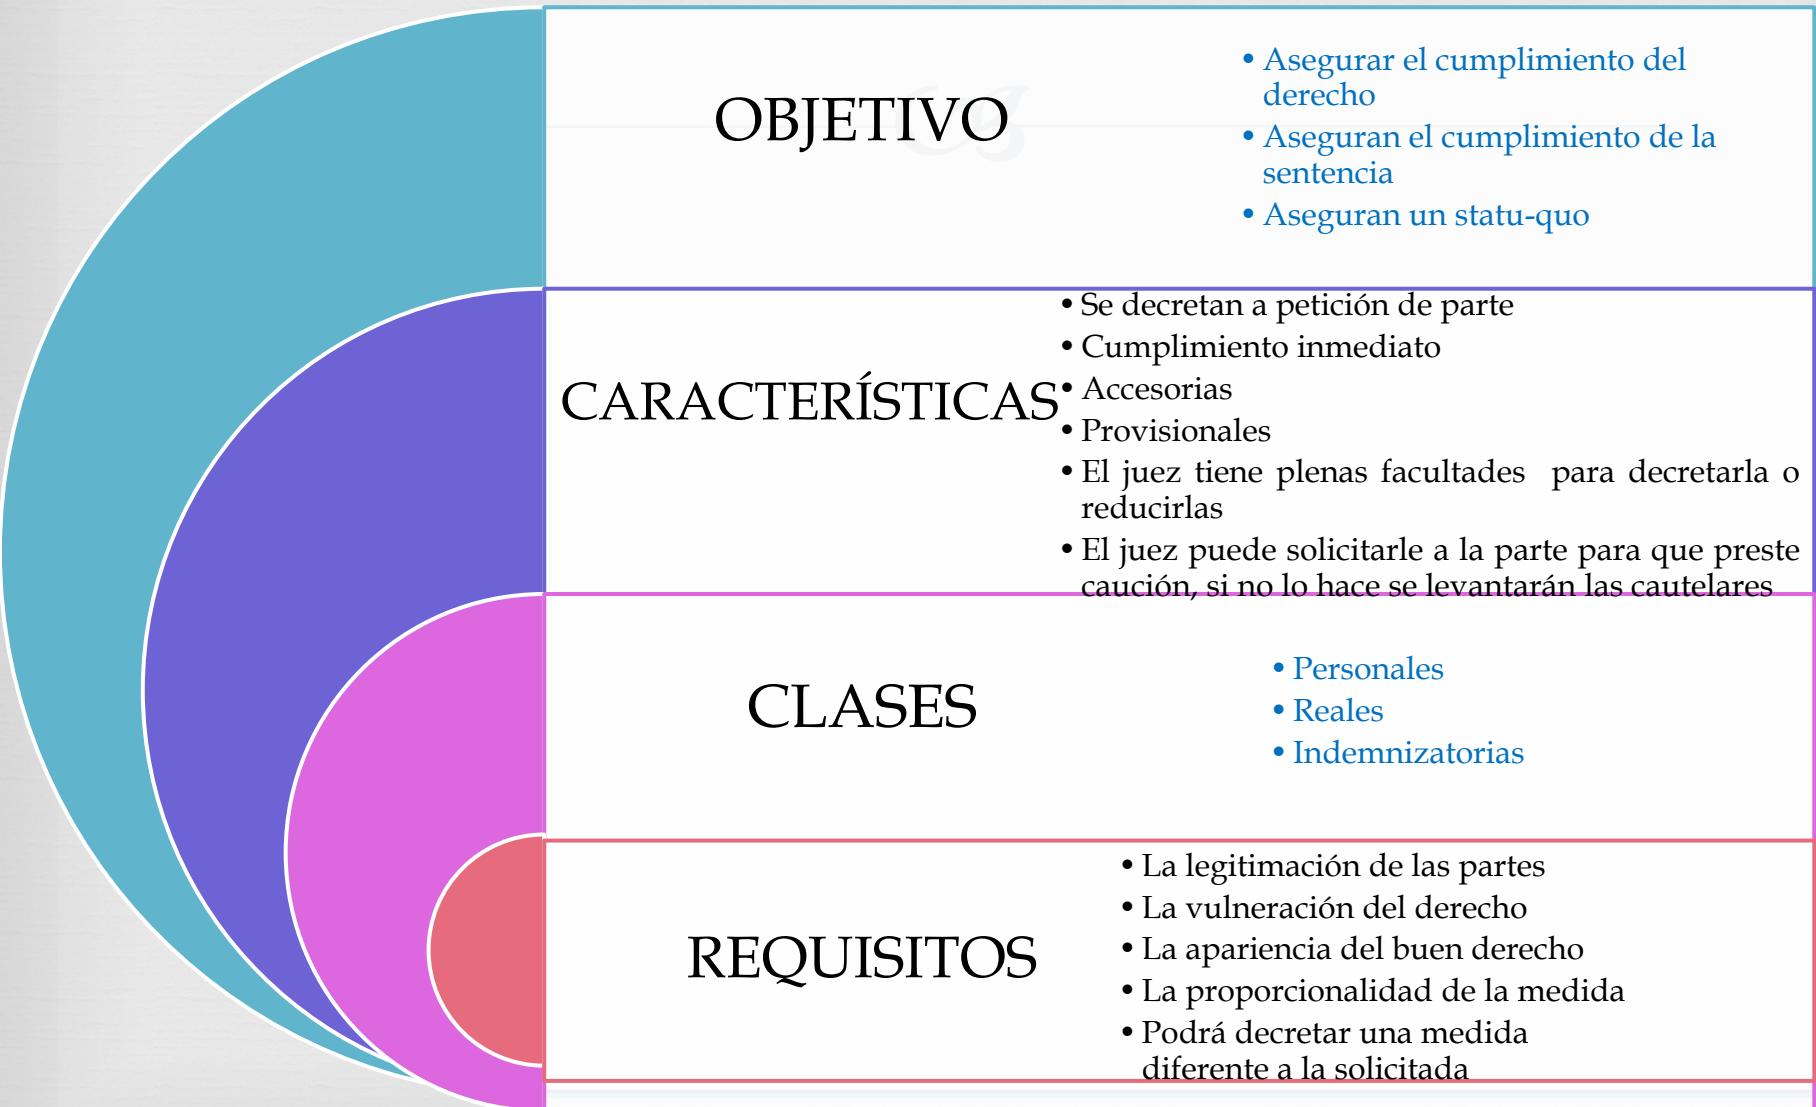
OBJETIVO

- Asegurar el cumplimiento del derecho
- Aseguran el cumplimiento de la sentencia
- Aseguran un statu-quo

CARACTERÍSTICAS

- Se decretan a petición de parte
- Cumplimiento inmediato
- Accesorias
- Provisionales
- El juez tiene plenas facultades para decretarla o reducirlas
- El juez puede solicitarle a la parte para que preste caución, si no lo hace se levantarán las cautelares

CLASES

- Personales
- Reales
- Indemnizatorias

REQUISITOS

- La legitimación de las partes
- La vulneración del derecho
- La apariencia del buen derecho
- La proporcionalidad de la medida
- Podrá decretar una medida diferente a la solicitada